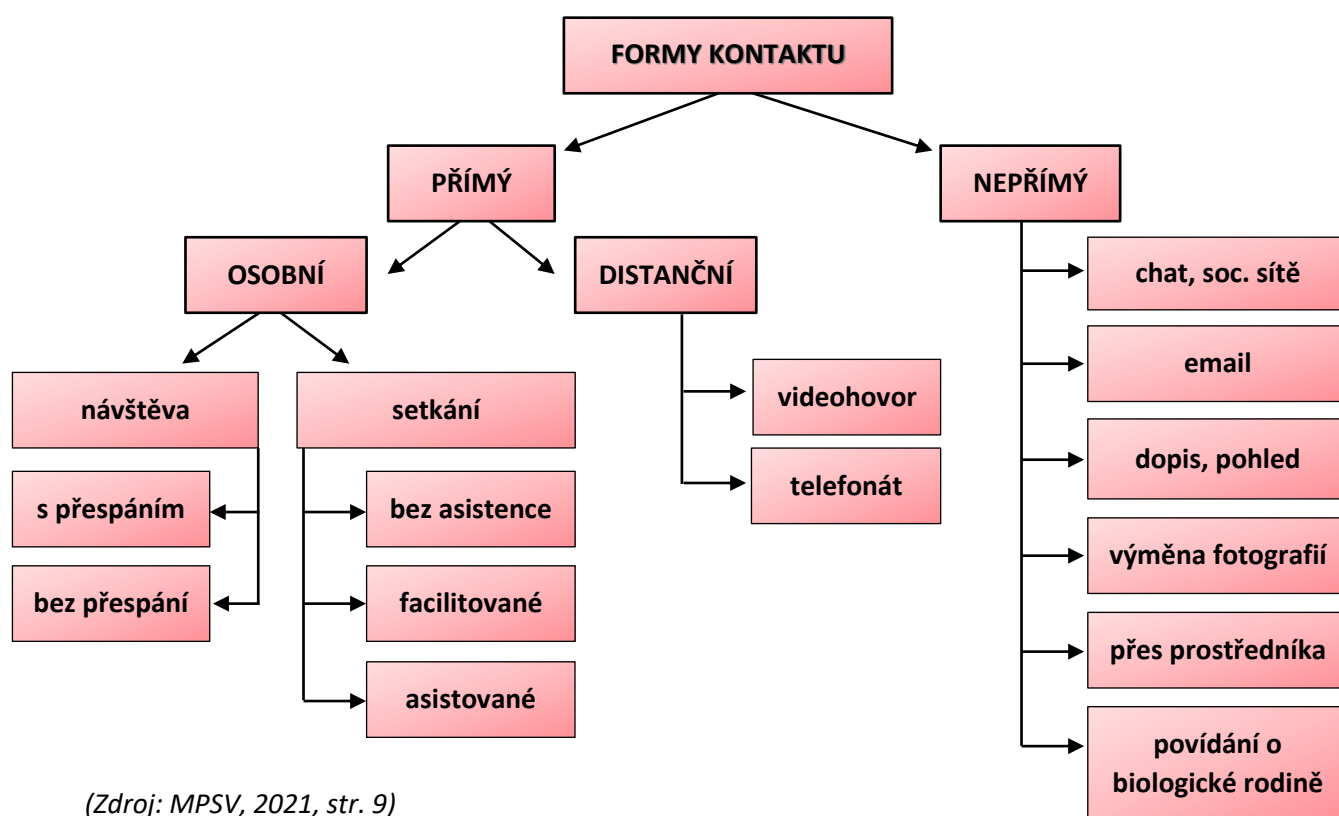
FORMY KONTAKTU

PŘÍMÝ

NEPŘÍMÝ

OSOBNÍ

DISTANČNÍ

návštěva

s přespáním

bez přespání

setkání

bez asistence

facilitované

asistované

videohovor

telefonát

chat, soc. sítě

email

dopis, pohled

výměna fotografií

přes prostředníka

povídání o biologické rodině

(Zdroj: MPSV, 2021, str. 9)